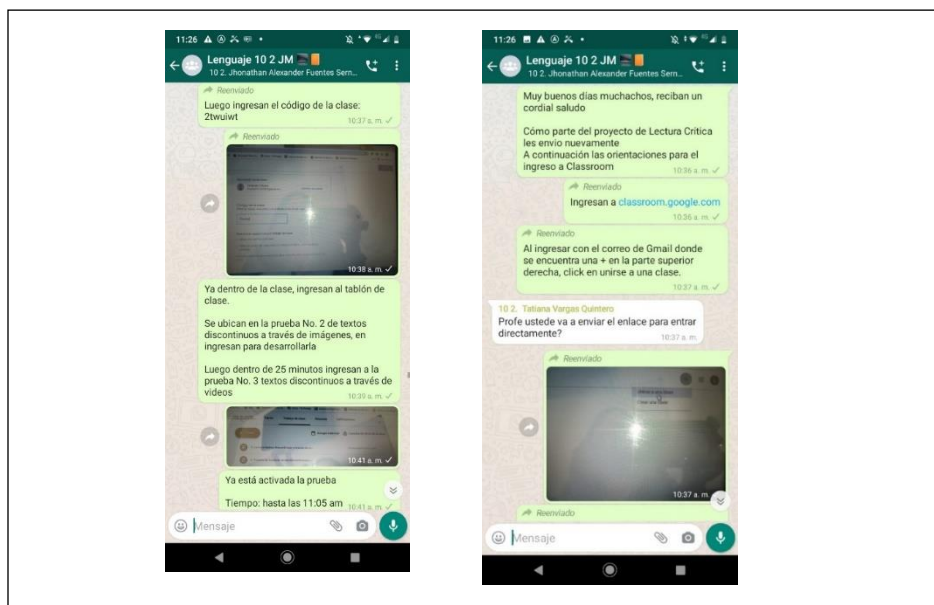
11:26

Lenguaje 10 2 JM
10 2. Jhonathan Alexander Fuentes Sern...

Reenviado
Luego ingresan el código de la clase: 2twuiwt
10:37 a. m.

Reenviado
10:38 a. m.

Ya dentro de la clase, ingresan al tablón de clase.

Se ubican en la prueba No. 2 de textos discontinuos a través de imágenes, en ingresan para desarrollarla

Luego dentro de 25 minutos ingresan a la prueba No. 3 textos discontinuos a través de videos
10:39 a. m.

10:41 a. m.

Ya está activada la prueba

Tiempo: hasta las 11:05 am
10:41 a. m.

Mensaje

11:26

Lenguaje 10 2 JM
10 2. Jhonathan Alexander Fuentes Sern...

Muy buenos días muchachos, reciban un cordial saludo

Cómo parte del proyecto de Lectura Crítica les envio nuevamente
A continuación las orientaciones para el ingreso a Classroom
10:36 a. m.

Reenviado
Ingresan a classroom.google.com
10:36 a. m.

Reenviado
Al ingresar con el correo de Gmail donde se encuentra una + en la parte superior derecha, click en unirse a una clase.
10:37 a. m.

10 2. Tatiana Vargas Quintero
Profe ustede va a enviar el enlace para entrar directamente?
10:37 a. m.

Reenviado
10:37 a. m.

Reenviado

Mensaje